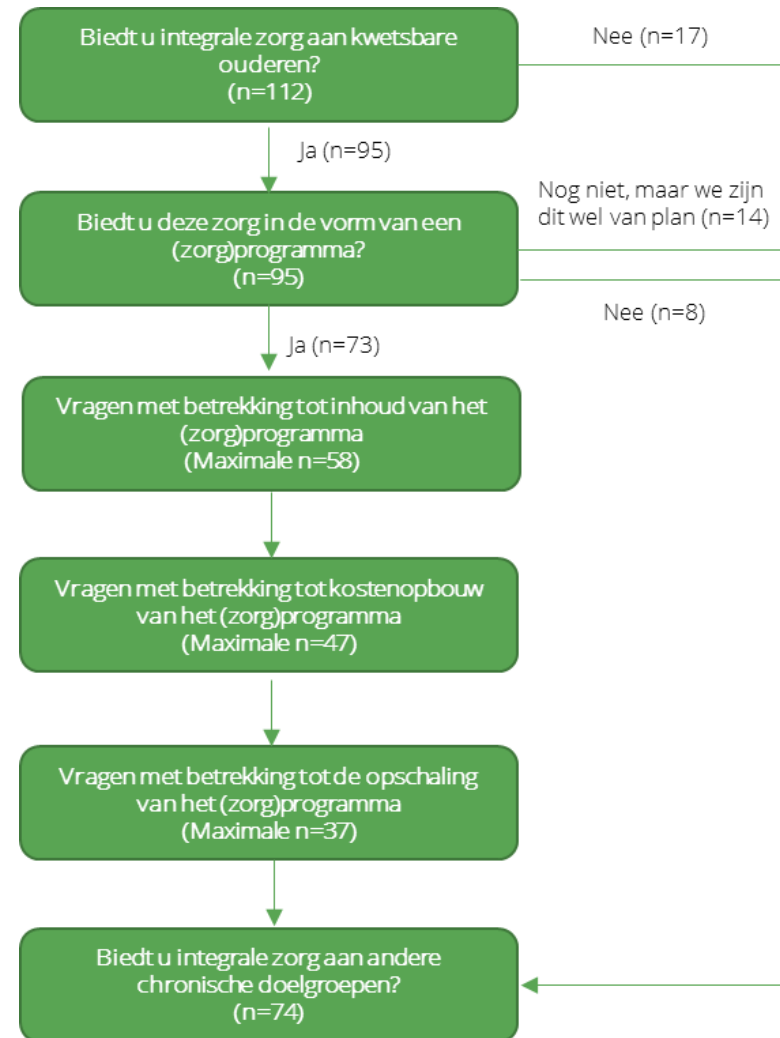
Biedt u integrale zorg aan kwetsbare ouderen?
(n=112)

Nee (n=17)

Ja (n=95)

Biedt u deze zorg in de vorm van een (zorg)programma?
(n=95)

Nog niet, maar we zijn dit wel van plan (n=14)

Nee (n=8)

Ja (n=73)

Vragen met betrekking tot inhoud van het (zorg)programma
(Maximale n=58)

Vragen met betrekking tot kostenopbouw van het (zorg)programma
(Maximale n=47)

Vragen met betrekking tot de opschaling van het (zorg)programma
(Maximale n=37)

Biedt u integrale zorg aan andere chronische doelgroepen?
(n=74)